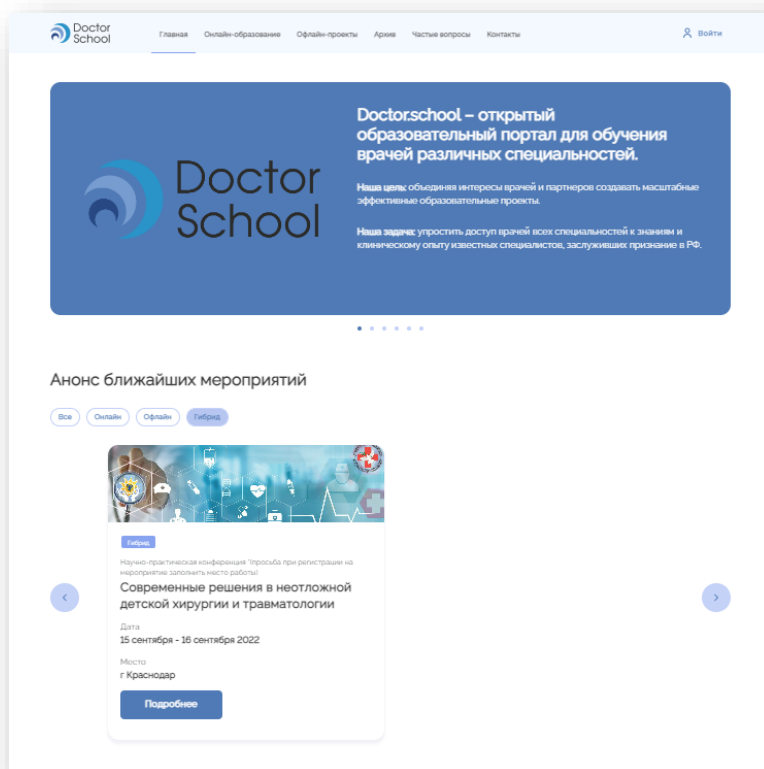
Doctor School

Главная Онлайн-образование Офлайн-проекты Архив Частые вопросы Контакты

Войти

Doctor School

Doctor.school – открытый образовательный портал для обучения врачей различных специальностей.

Наша цель: объединяя интересы врачей и партнеров создавать масштабные эффективные образовательные проекты.

Наша задача: упростить доступ врачей всех специальностей к знаниям и клиническому опыту известных специалистов, заслуживших признание в РФ.

Анонс ближайших мероприятий

Все Онлайн Офлайн Гибрид

Гибрид

Научно-практическая конференция \*просьба при регистрации на мероприятие заполнить место работы!

Современные решения в неотложной детской хирургии и травматологии

Дата
15 сентября - 16 сентября 2022

Место
г Краснодар

Подробнее